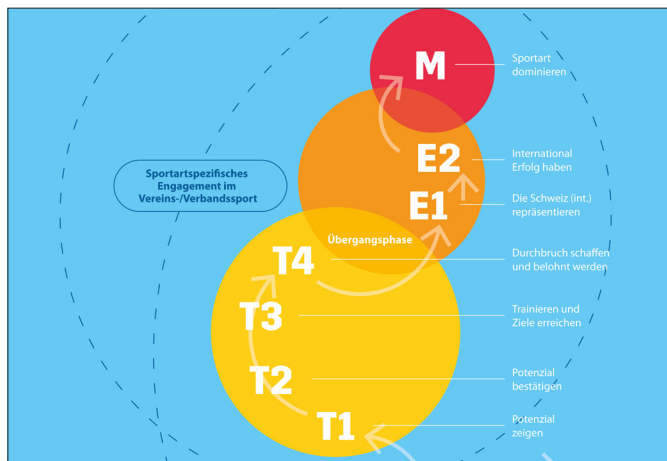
Sportartspezifisches Engagement im Vereins-/Verbandssport

M

Sportart dominieren

E2

International Erfolg haben

E1

Die Schweiz (int.) repräsentieren

Übergangsphase

T4

Durchbruch schaffen und belohnt werden

T3

Trainieren und Ziele erreichen

T2

Potenzial bestätigen

T1

Potenzial zeigen